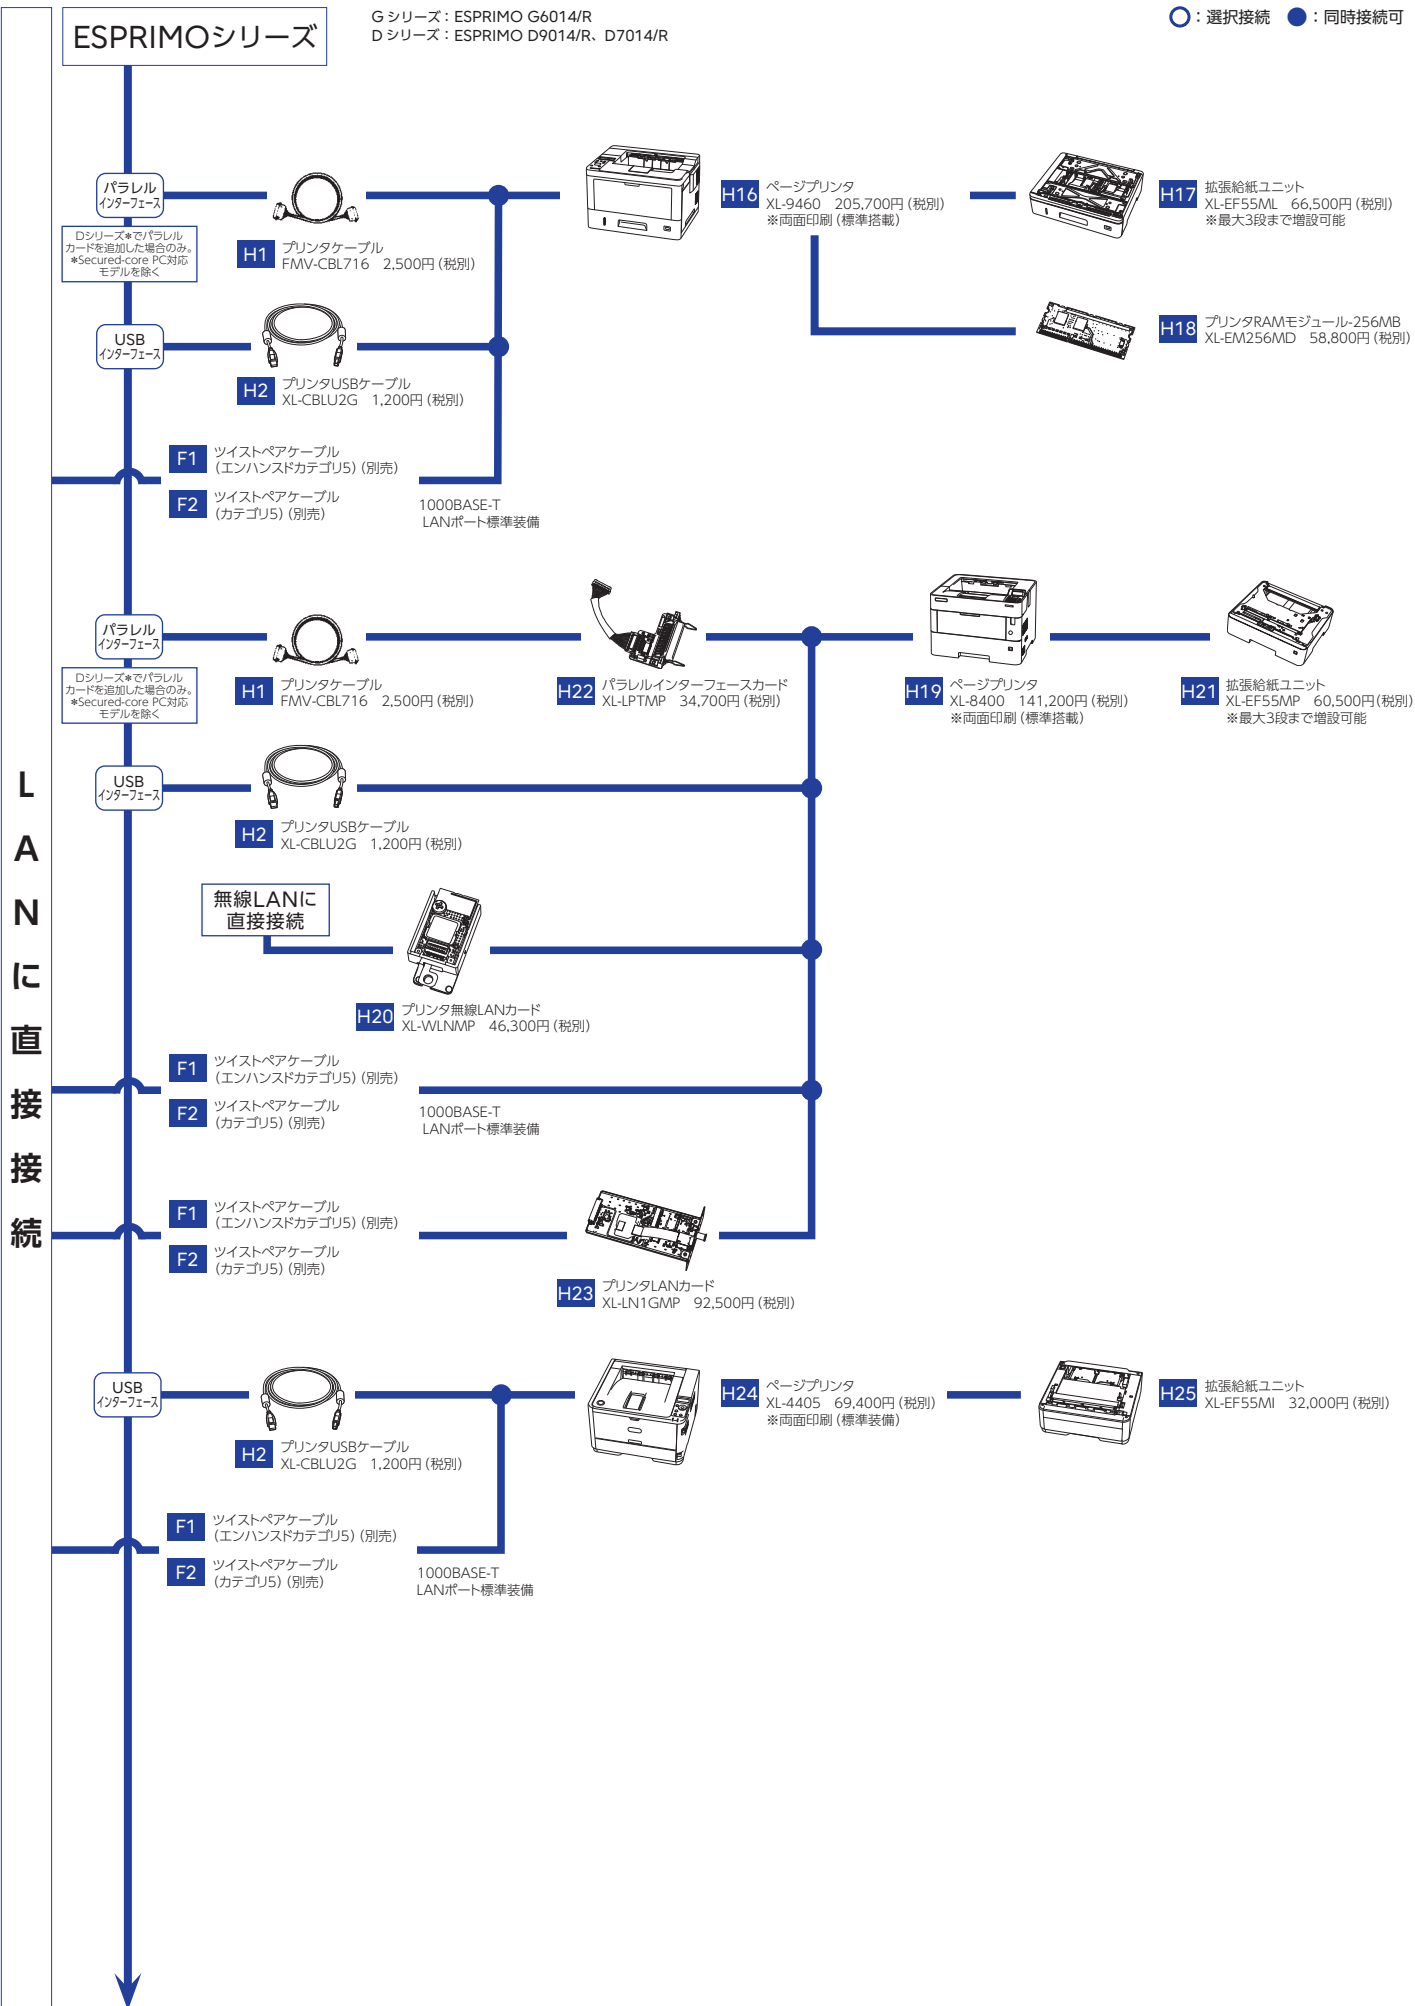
ESPRIMOシリーズ

G シリーズ：ESPRIMO G6014/R
D シリーズ：ESPRIMO D9014/R、D7014/R

○：選択接続 ●：同時接続可

パラレル インターフェース

Dシリーズ✱でパラレルカードを追加した場合のみ。✱Secured-core PC対応モデルを除く

H1 プリンタケーブル FMV-CBL716 2,500円（税別）

H16 ページプリンタ XL-9460 205,700円（税別） ※両面印刷（標準搭載）

H17 拡張給紙ユニット XL-EF55ML 66,500円（税別） ※最大3段まで増設可能

H18 プリンタRAMモジュール-256MB XL-EM256MD 58,800円（税別）

USB インターフェース

H2 プリンタUSBケーブル XL-CBLU2G 1,200円（税別）

F1 ツイストペアケーブル（エンハンスドカテゴリ5）（別売）

F2 ツイストペアケーブル（カテゴリ5）（別売）

1000BASE-T LANポート標準装備

パラレル インターフェース

Dシリーズ✱でパラレルカードを追加した場合のみ。✱Secured-core PC対応モデルを除く

H1 プリンタケーブル FMV-CBL716 2,500円（税別）

H22 パラレルインターフェースカード XL-LPTMP 34,700円（税別）

H19 ページプリンタ XL-8400 141,200円（税別） ※両面印刷（標準搭載）

H21 拡張給紙ユニット XL-EF55MP 60,500円（税別） ※最大3段まで増設可能

USB インターフェース

H2 プリンタUSBケーブル XL-CBLU2G 1,200円（税別）

LANに直接接続

無線LANに直接接続

H20 プリンタ無線LANカード XL-WLNMP 46,300円（税別）

F1 ツイストペアケーブル（エンハンスドカテゴリ5）（別売）

F2 ツイストペアケーブル（カテゴリ5）（別売）

1000BASE-T LANポート標準装備

F1 ツイストペアケーブル（エンハンスドカテゴリ5）（別売）

F2 ツイストペアケーブル（カテゴリ5）（別売）

H23 プリンタLANカード XL-LN1GMP 92,500円（税別）

USB インターフェース

H2 プリンタUSBケーブル XL-CBLU2G 1,200円（税別）

H24 ページプリンタ XL-4405 69,400円（税別） ※両面印刷（標準装備）

H25 拡張給紙ユニット XL-EF55MI 32,000円（税別）

F1 ツイストペアケーブル（エンハンスドカテゴリ5）（別売）

F2 ツイストペアケーブル（カテゴリ5）（別売）

1000BASE-T LANポート標準装備